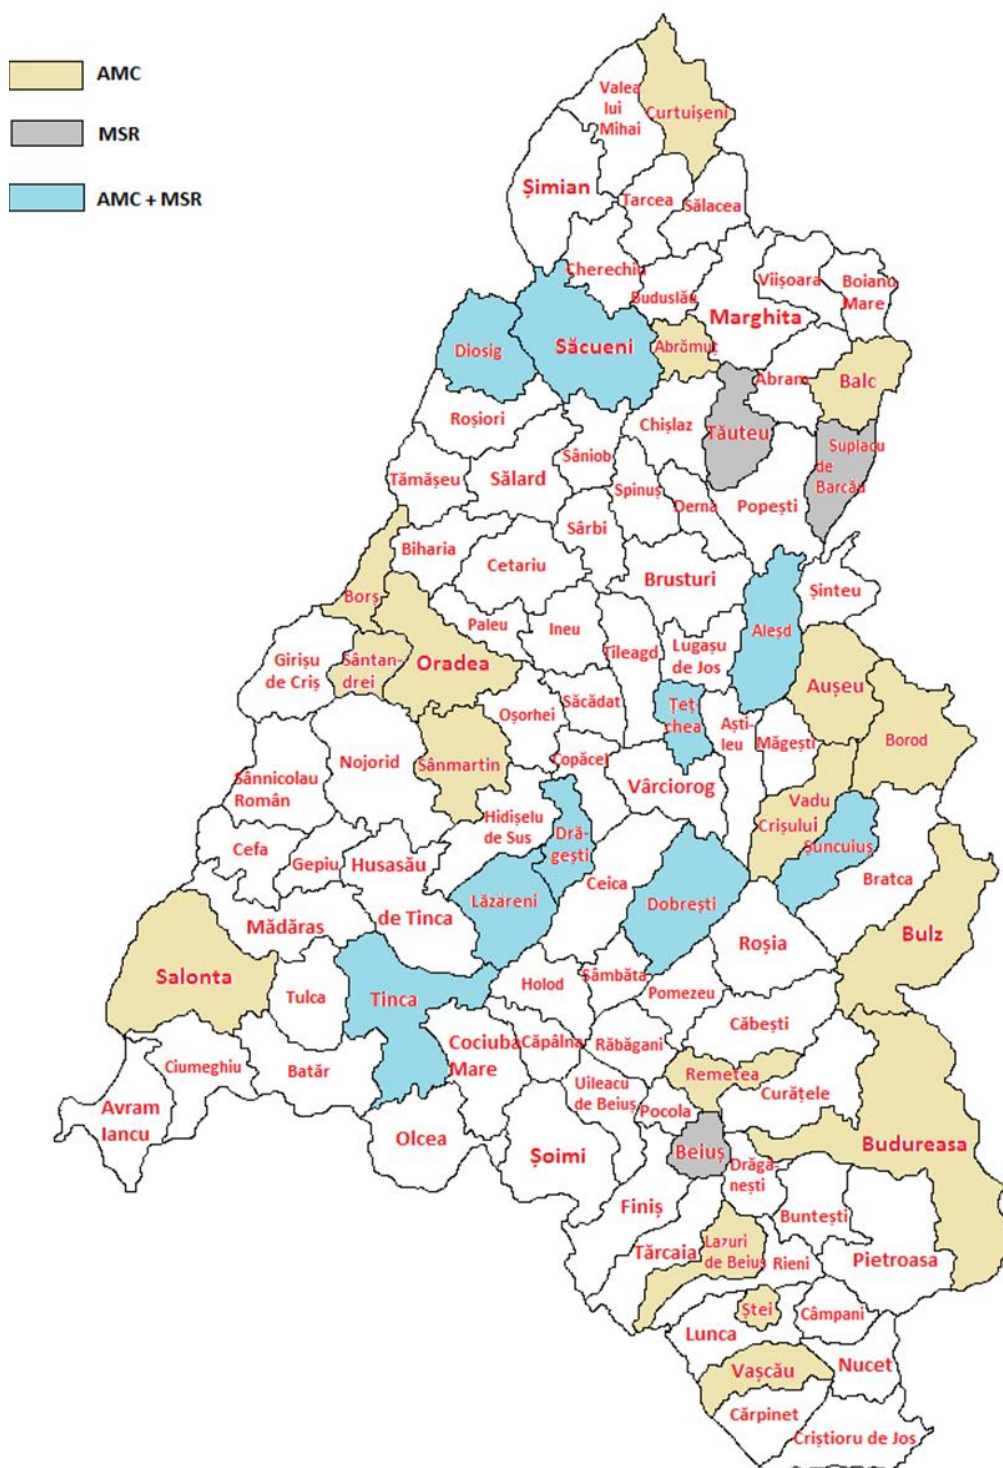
AMC

MSR

AMC + MSR

Valea lui Mihai
Curtuișeni
Șimian
Tarcea
Sălacea
Cherechiu
Viișoara
Boianu Mare
Buduslău
Marghita
Diosig
Săcueni
Abrămuț
Abram
Balc
Roșiori
Chișlaz
Tăuteu
Suplacu de Barcău
Săniob
Tămășeu
Sălard
Spinuș
Derna
Popești
Sârbi
Biharia
Cetariu
Brusturi
Aleșd
Șinteu
Borș
Paleu
Ineu
Tileagd
Lugașu de Jos
Girișu de Criș
Sântandrei
Oradea
Aușeu
Săcădat
Tetchea
Oșorhei
Aștileu
Borod
Măgești
Nojorid
Sânmartin
Sânnicolau Român
Copăcel
Vârciorog
Vadu Crișului
Hidișelu de Sus
Drăgești
Șuncuiuș
Cefa
Gepiu
Husasău de Tinca
Ceica
Bratca
Lăzăreni
Dobrești
Mădăras
Bulz
Roșia
Salonta
Sâmbăta
Tulca
Tinca
Holod
Pomezeu
Căbești
Cociuba Mare
Căpâlna
Răbăgani
Ciumeghiu
Batăr
Remetea
Avram Iancu
Uileacu de Beiuș
Pocola
Curățele
Olcea
Budureasa
Beiuș
Șoimi
Drăgănești
Finiș
Bunteşti
Lazuri de Beiuș
Tărcaia
Rieni
Pietroasa
Ștei
Câmpani
Lunca
Nucet
Vașcău
Cărpinet
Criștioru de Jos